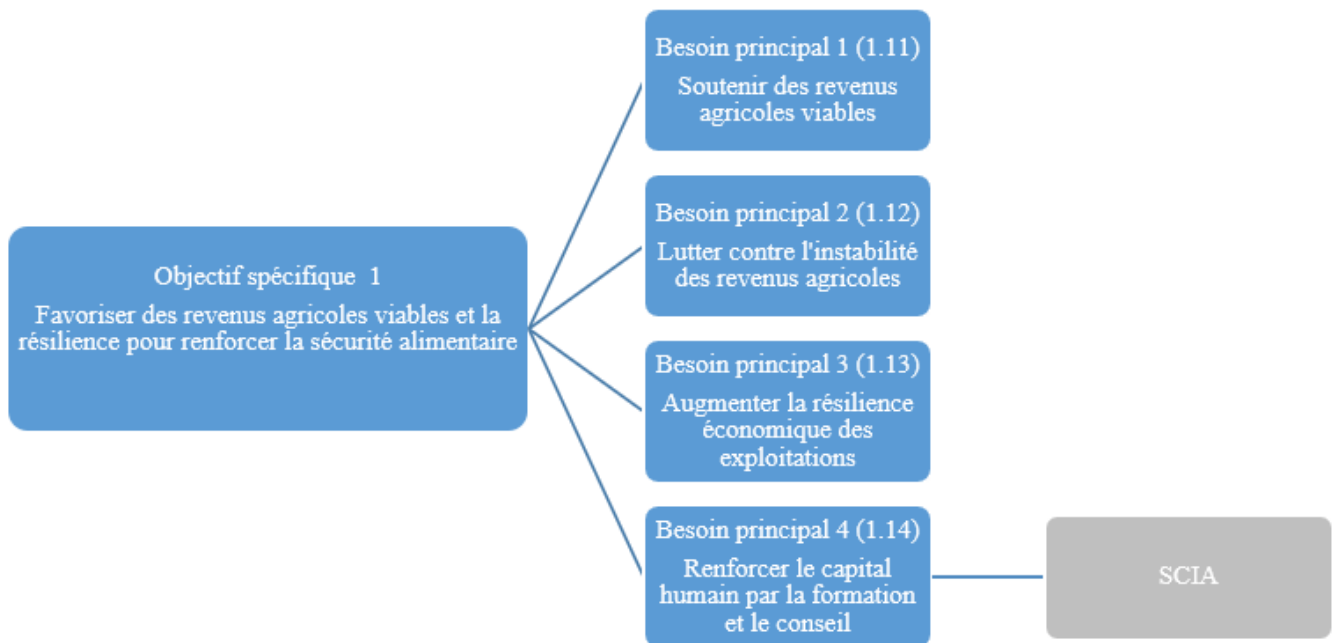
Objectif spécifique 1

Favoriser des revenus agricoles viables et la résilience pour renforcer la sécurité alimentaire

Besoin principal 1 (1.11)

Soutenir des revenus agricoles viables

Besoin principal 2 (1.12)

Lutter contre l'instabilité des revenus agricoles

Besoin principal 3 (1.13)

Augmenter la résilience économique des exploitations

Besoin principal 4 (1.14)

Renforcer le capital humain par la formation et le conseil

SCIA